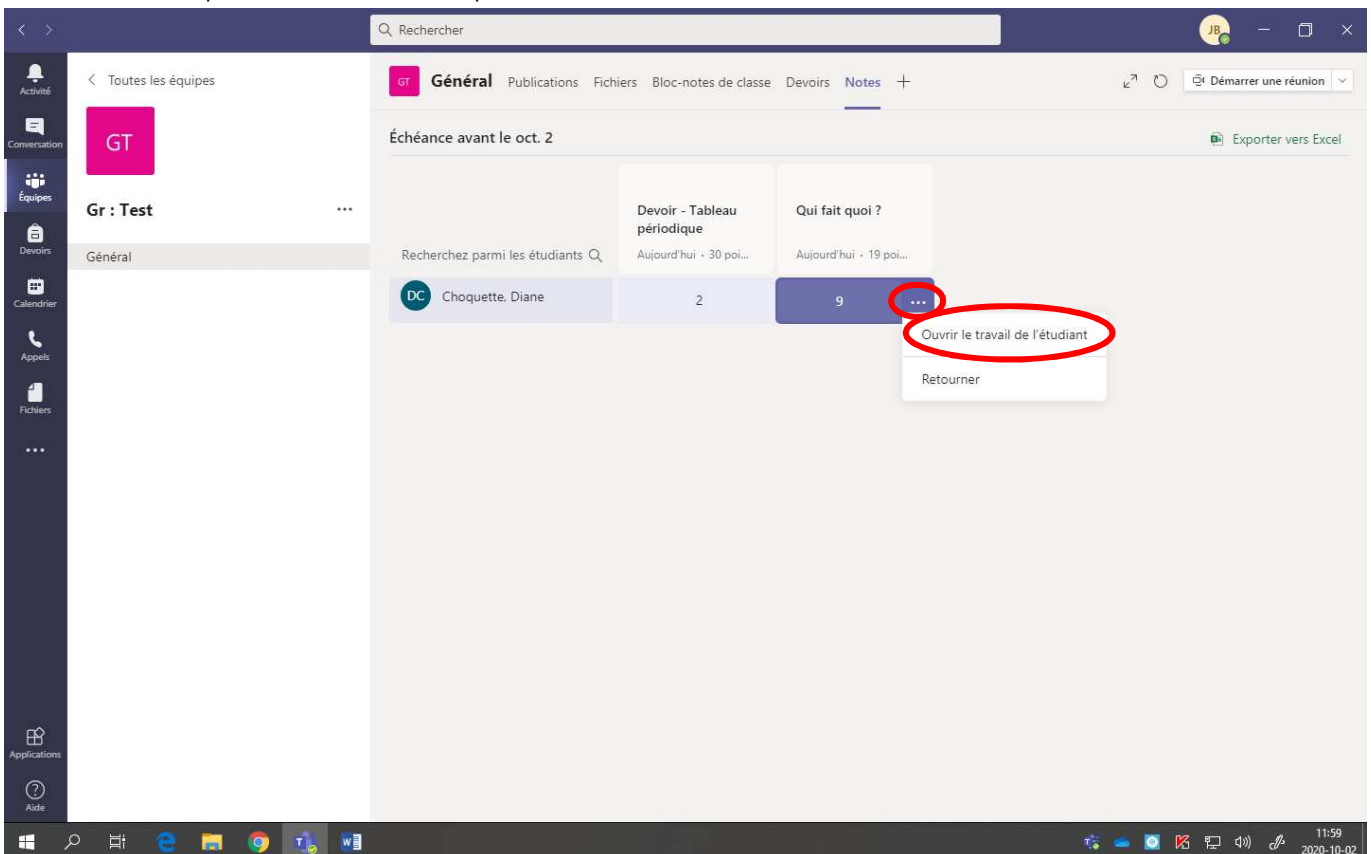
Rechercher

JB

Activité
Conversation
Équipes
Devoirs
Calendrier
Appels
Fichiers
...
Applications
Aide

< Toutes les équipes

GT

Gr : Test ...

Général

GT Général Publications Fichiers Bloc-notes de classe Devoirs Notes +

Démarrer une réunion

Échéance avant le oct. 2

Exporter vers Excel

Recherchez parmi les étudiants

Devoir - Tableau périodique
Aujourd'hui · 30 poi...

Qui fait quoi ?
Aujourd'hui · 19 poi...

DC Choquette, Diane 2 9 ...

Ouvrir le travail de l'étudiant

Retourner

11:59
2020-10-02